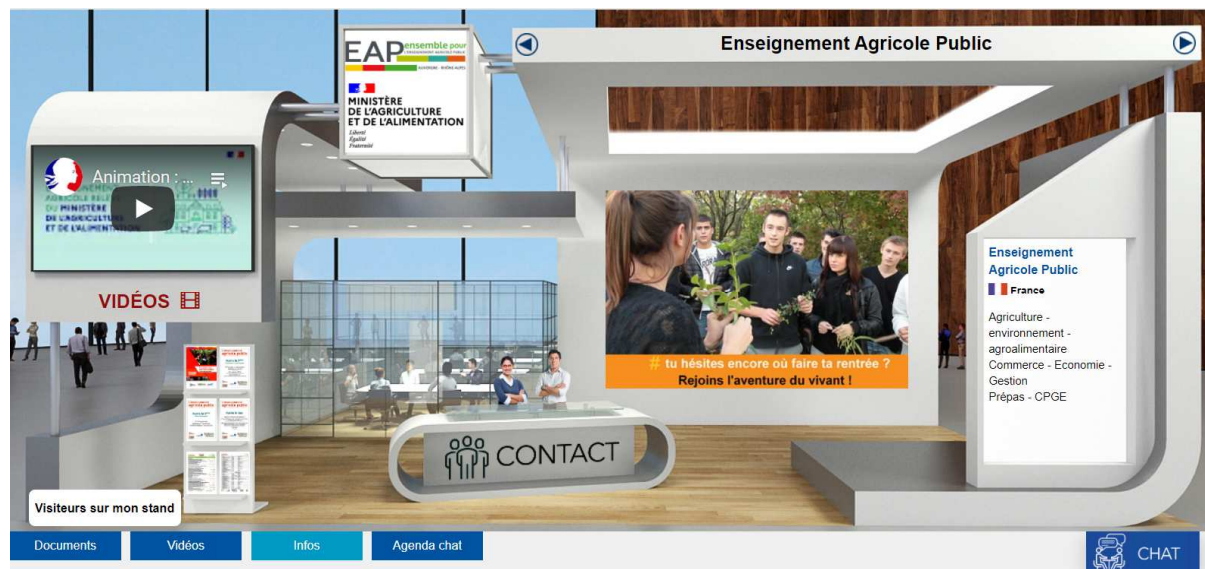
Enseignement Agricole Public

EAP ensemble pour l'enseignement agricole public
AUVERGNE · RHÔNE-ALPES

MINISTÈRE DE L'AGRICULTURE ET DE L'ALIMENTATION
Liberté
Égalité
Fraternité

Animation : ...

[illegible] AGRICOLE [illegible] DU MINISTERE DE L'AGRICULTURE ET DE L'ALIMENTATION

VIDÉOS

# tu hésites encore où faire ta rentrée ?
Rejoins l'aventure du vivant !

Enseignement Agricole Public
France

Agriculture - environnement - agroalimentaire
Commerce - Economie - Gestion
Prépas - CPGE

CONTACT

Visiteurs sur mon stand

Documents
Vidéos
Infos
Agenda chat

CHAT